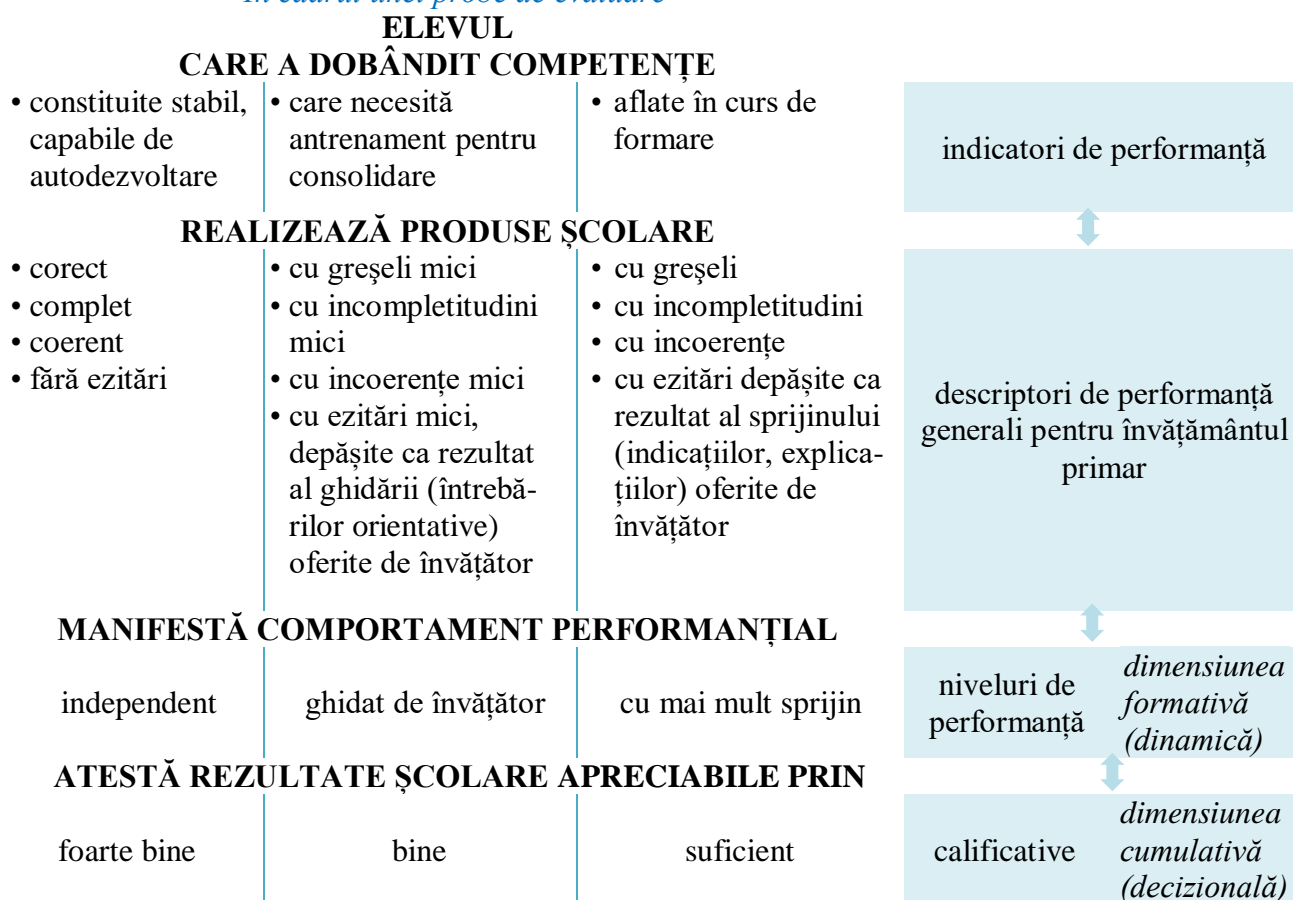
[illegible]

ELEVUL
CARE A DOBÂNDIT COMPETENȚE

• constituite stabil, capabile de autodezvoltare

• care necesită antrenament pentru consolidare

• aflate în curs de formare

indicatori de performanță

REALIZEAZĂ PRODUSE ȘCOLARE

• corect
• complet
• coerent
• fără ezitări

• cu greşeli mici
• cu incompletitudini mici
• cu incoerențe mici
• cu ezitări mici, depășite ca rezultat al ghidării (întrebărilor orientative) oferite de învățător

• cu greşeli
• cu incompletitudini
• cu incoerențe
• cu ezitări depășite ca rezultat al sprijinului (indicațiilor, explicațiilor) oferite de învățător

descriptori de performanță generali pentru învățământul primar

MANIFESTĂ COMPORTAMENT PERFORMANȚIAL

independent | ghidat de învățător | cu mai mult sprijin

niveluri de performanță

*dimensiunea formativă (dinamică)*

ATESTĂ REZULTATE ȘCOLARE APRECIABILE PRIN

foarte bine | bine | suficient

calificative

*dimensiunea cumulativă (decizională)*